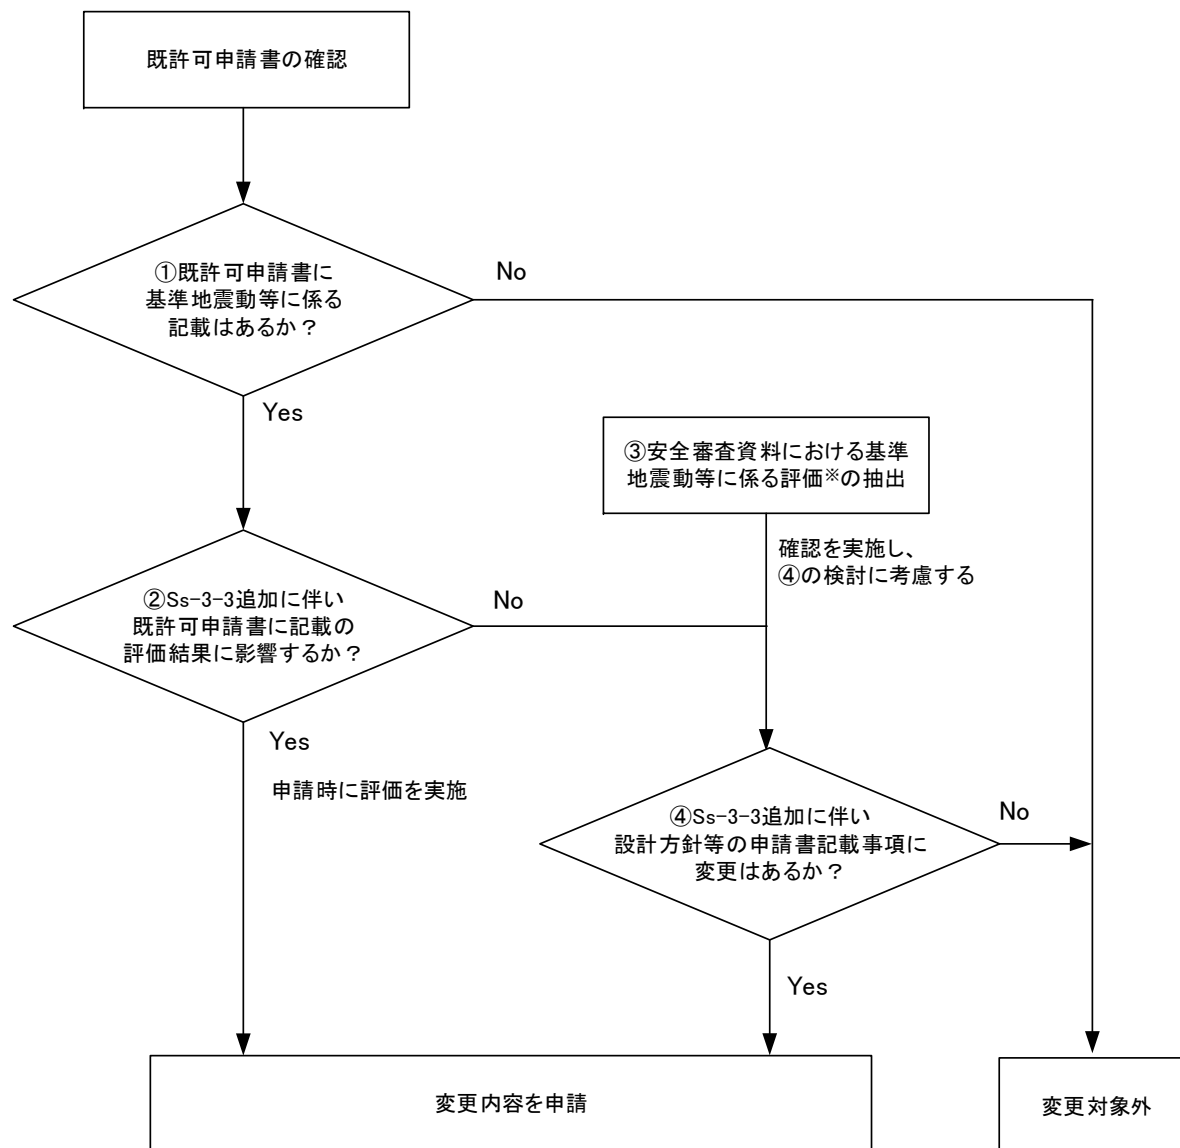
既許可申請書の確認

①既許可申請書に基準地震動等に係る記載はあるか？

No

Yes

③安全審査資料における基準地震動等に係る評価※の抽出

確認を実施し、④の検討に考慮する

②Ss-3-3追加に伴い既許可申請書に記載の評価結果に影響するか？

No

Yes

申請時に評価を実施

④Ss-3-3追加に伴い設計方針等の申請書記載事項に変更はあるか？

No

Yes

変更内容を申請

変更対象外